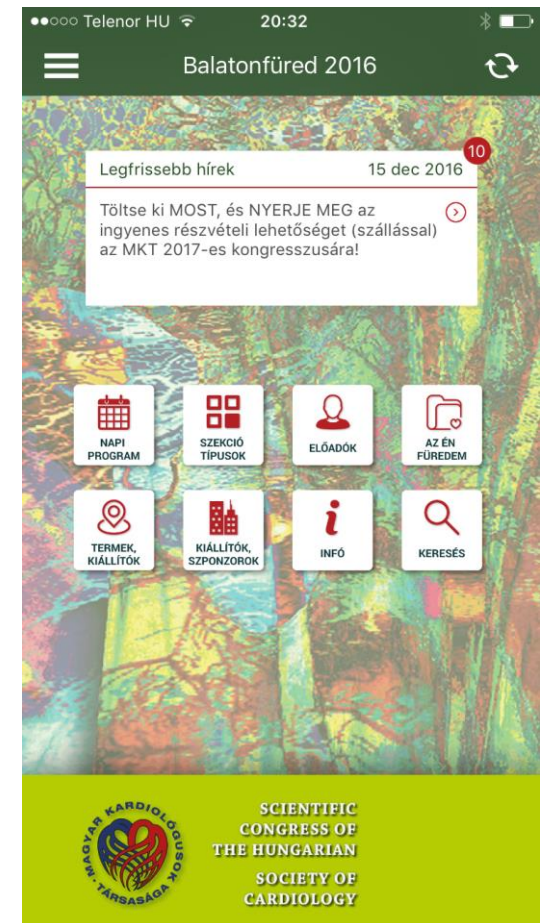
●●○○○ Telenor HU 20:32

Balatonfüred 2016

Legfrissebb hírek 15 dec 2016 10

Töltse ki MOST, és NYERJE MEG az ingyenes részvételi lehetőséget (szállással) az MKT 2017-es kongresszusára!

NAPI PROGRAM

SZEKCIÓ TÍPUSOK

ELŐADÓK

AZ ÉN FÜREDEM

TERMEK, KIÁLLÍTÓK

KIÁLLÍTÓK, SZPONZOROK

INFÓ

KERESÉS

MAGYAR KARDIOLÓGUSOK TÁRSASÁGA

SCIENTIFIC CONGRESS OF THE HUNGARIAN SOCIETY OF CARDIOLOGY